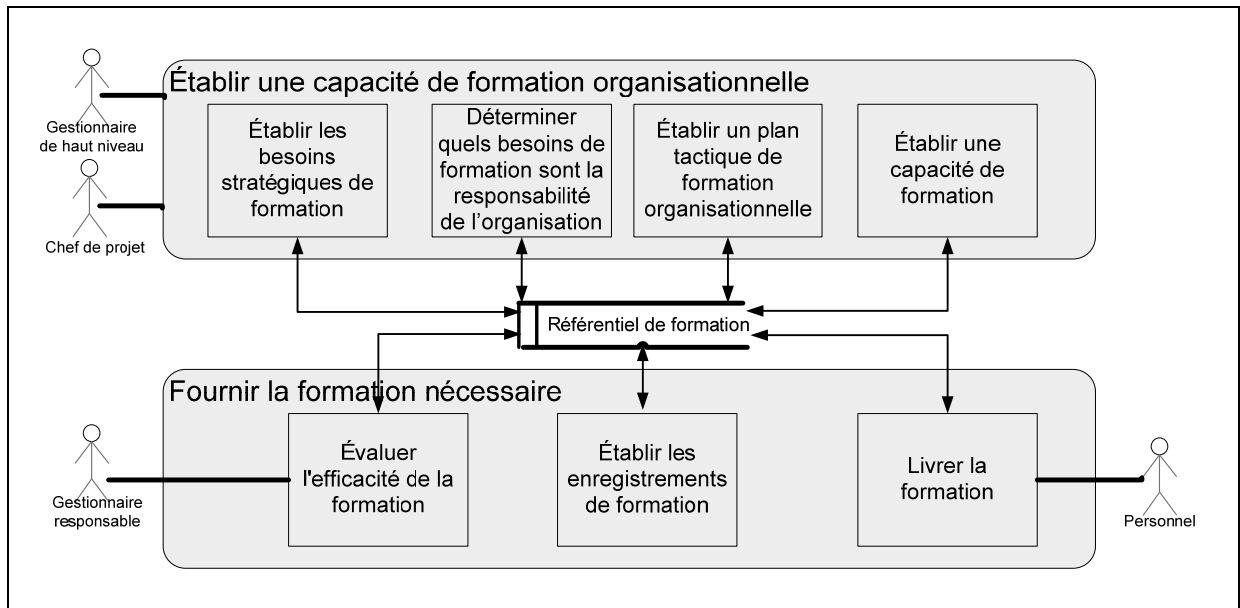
Établir une capacité de formation organisationnelle

Gestionnaire de haut niveau

Chef de projet

Établir les besoins stratégiques de formation

Déterminer quels besoins de formation sont la responsabilité de l'organisation

Établir un plan tactique de formation organisationnelle

Établir une capacité de formation

Référentiel de formation

Fournir la formation nécessaire

Gestionnaire responsable

Évaluer l'efficacité de la formation

Établir les enregistrements de formation

Livrer la formation

Personnel